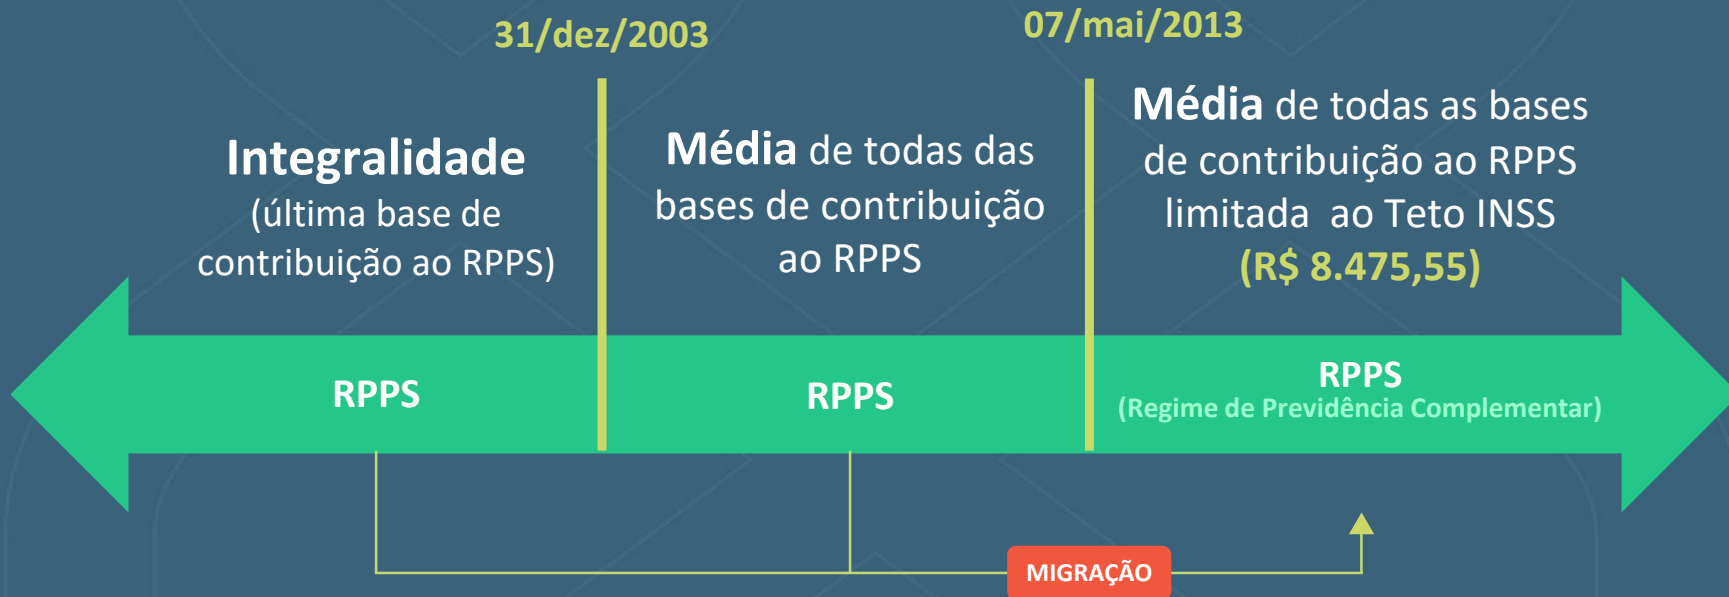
31/dez/2003

07/mai/2013

**Integralidade**
(última base de contribuição ao RPPS)

**Média** de todas das bases de contribuição ao RPPS

**Média** de todas as bases de contribuição ao RPPS limitada ao Teto INSS
(R$ 8.475,55)

RPPS

RPPS

RPPS
(Regime de Previdência Complementar)

MIGRAÇÃO